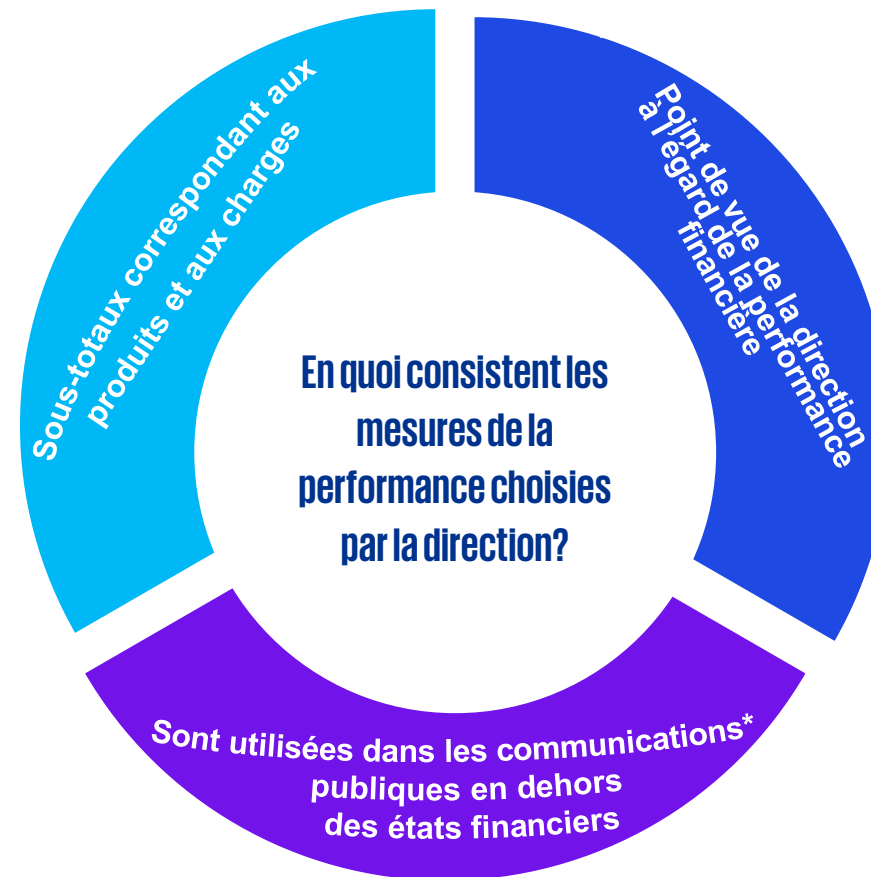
Sous-totaux correspondant aux produits et aux charges

Point de vue de la direction à l'égard de la performance financière

En quoi consistent les mesures de la performance choisies par la direction?

Sont utilisées dans les communications* publiques en dehors des états financiers